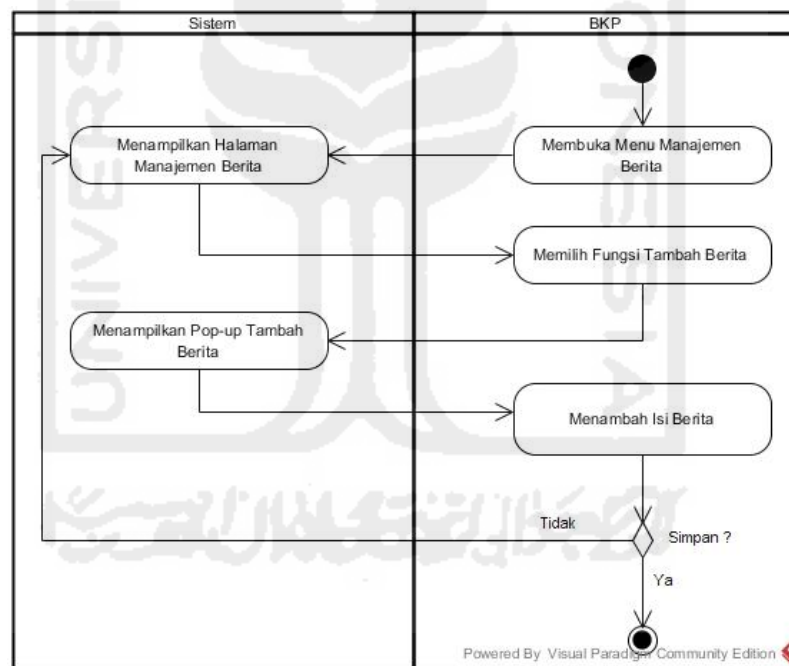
Sistem

BKP

Membuka Menu Manajemen Berita

Menampilkan Halaman Manajemen Berita

Memilih Fungsi Tambah Berita

Menampilkan Pop-up Tambah Berita

Menambah Isi Berita

Tidak

Simpan ?

Ya

Powered By Visual Paradigm Community Edition